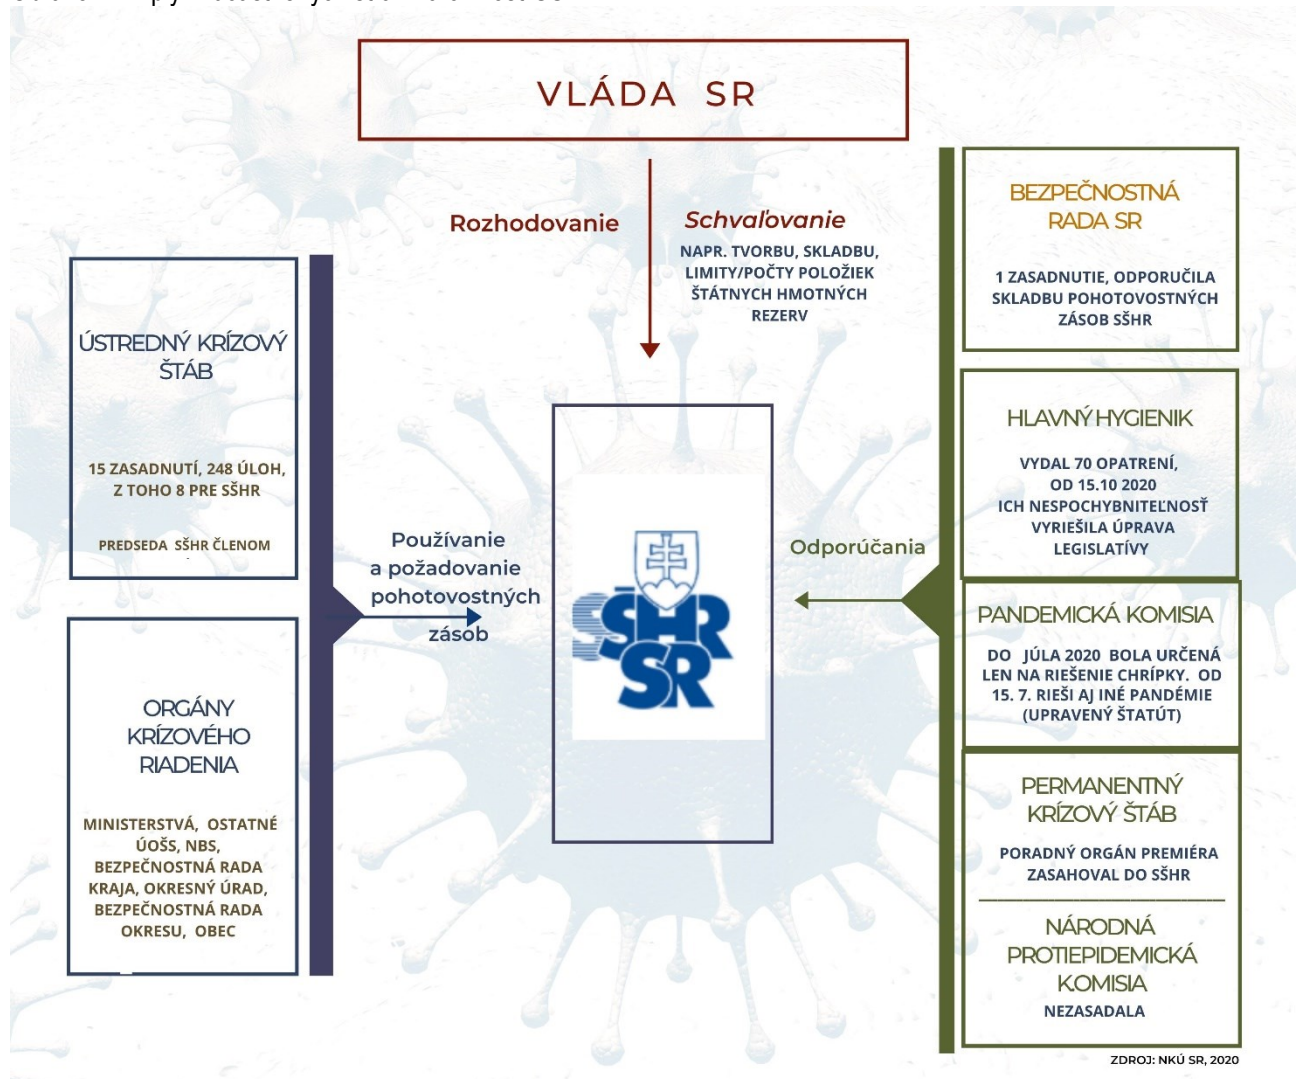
VLÁDA SR

Rozhodovanie

Schvaľovanie

NAPR. TVORBU, SKLADBU, LIMITY/POČTY POLOŽIEK ŠTÁTNYCH HMOTNÝCH REZERV

ÚSTREDNÝ KRÍZOVÝ ŠTÁB

15 ZASADNUTÍ, 248 ÚLOH, Z TOHO 8 PRE SŠHR

PREDSEDA SŠHR ČLENOM

ORGÁNY KRÍZOVÉHO RIADENIA

MINISTERSTVÁ, OSTATNÉ ÚOŠS, NBS, BEZPEČNOSTNÁ RADA KRAJA, OKRESNÝ ÚRAD, BEZPEČNOSTNÁ RADA OKRESU, OBEC

Používanie a požadovanie pohotovostných zásob

SŠHR SR

Odporúčania

BEZPEČNOSTNÁ RADA SR

1 ZASADNUTIE, ODPORUČILA SKLADBU POHOTOVOSTNÝCH ZÁSOB SŠHR

HLAVNÝ HYGIENIK

VYDAL 70 OPATRENÍ, OD 15.10 2020 ICH NESPOCHYBNITEĽNOSŤ VYRIEŠILA ÚPRAVA LEGISLATÍVY

PANDEMICKÁ KOMISIA

DO JÚLA 2020 BOLA URČENÁ LEN NA RIEŠENIE CHRÍPKY. OD 15. 7. RIEŠI AJ INÉ PANDÉMIE (UPRAVENÝ ŠTATÚT)

PERMANENTNÝ KRÍZOVÝ ŠTÁB

PORADNÝ ORGÁN PREMIÉRA ZASAHOVAL DO SŠHR

NÁRODNÁ PROTIEPIDEMICKÁ KOMISIA

NEZASADALA

ZDROJ: NKÚ SR, 2020